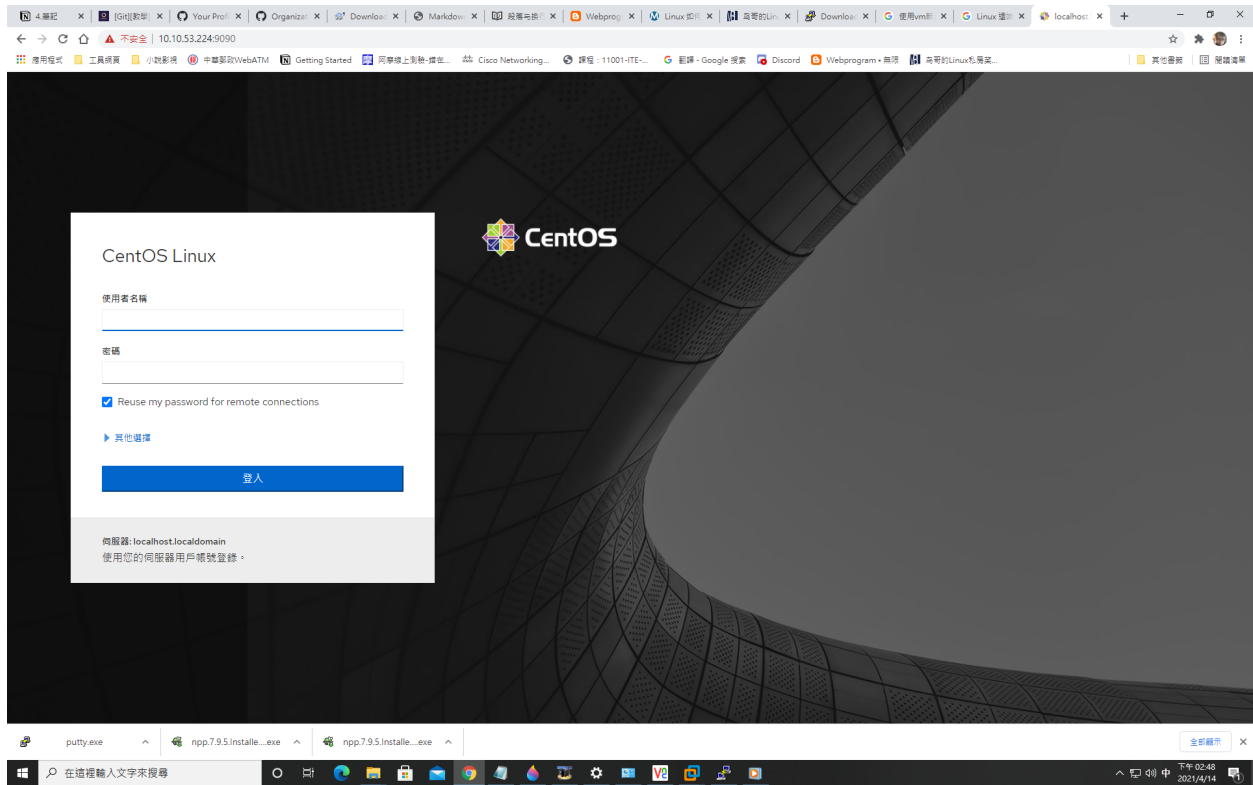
4.筆記 × [Git][教學] × Your Profi × Organizat × Downloa × Markdow × 段落与换行 × Webprog × Linux 如何 × 鳥哥的Lin × Downloa × 使用vm新 × Linux 建 × localhost × +

← → C 不安全 | 10.10.53.224:9090

應用程式 工具網頁 小說影視 中華郵政WebATM Getting Started 阿摩線上測驗-攢在... Cisco Networking... 課程：11001-ITE-... 翻譯 - Google 搜索 Discord Webprogram • 無期 鳥哥的Linux私房菜... 其他書籤 閱讀清單

CentOS

CentOS Linux

使用者名稱

密碼

Reuse my password for remote connections

▸ 其他選擇

登入

伺服器: localhost.localdomain
使用您的伺服器用戶帳號登錄。

putty.exe ^ npp.7.9.5.Installe....exe ^ npp.7.9.5.Installe....exe ^ 全部顯示 ×

在這裡輸入文字來搜尋

中 下午 02:48 2021/4/14